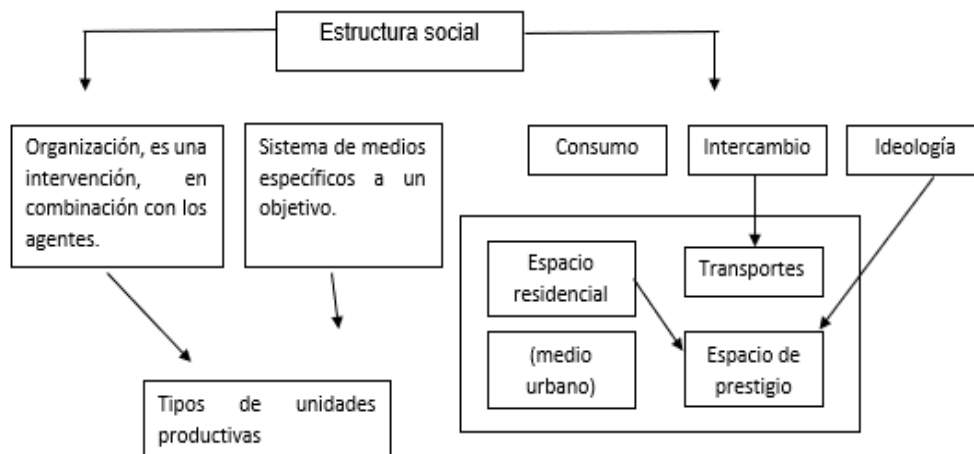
Estructura social

Organización, es una intervención, en combinación con los agentes.

Sistema de medios específicos a un objetivo.

Tipos de unidades productivas

Consumo

Intercambio

Ideología

Espacio residencial

Transportes

(medio urbano)

Espacio de prestigio